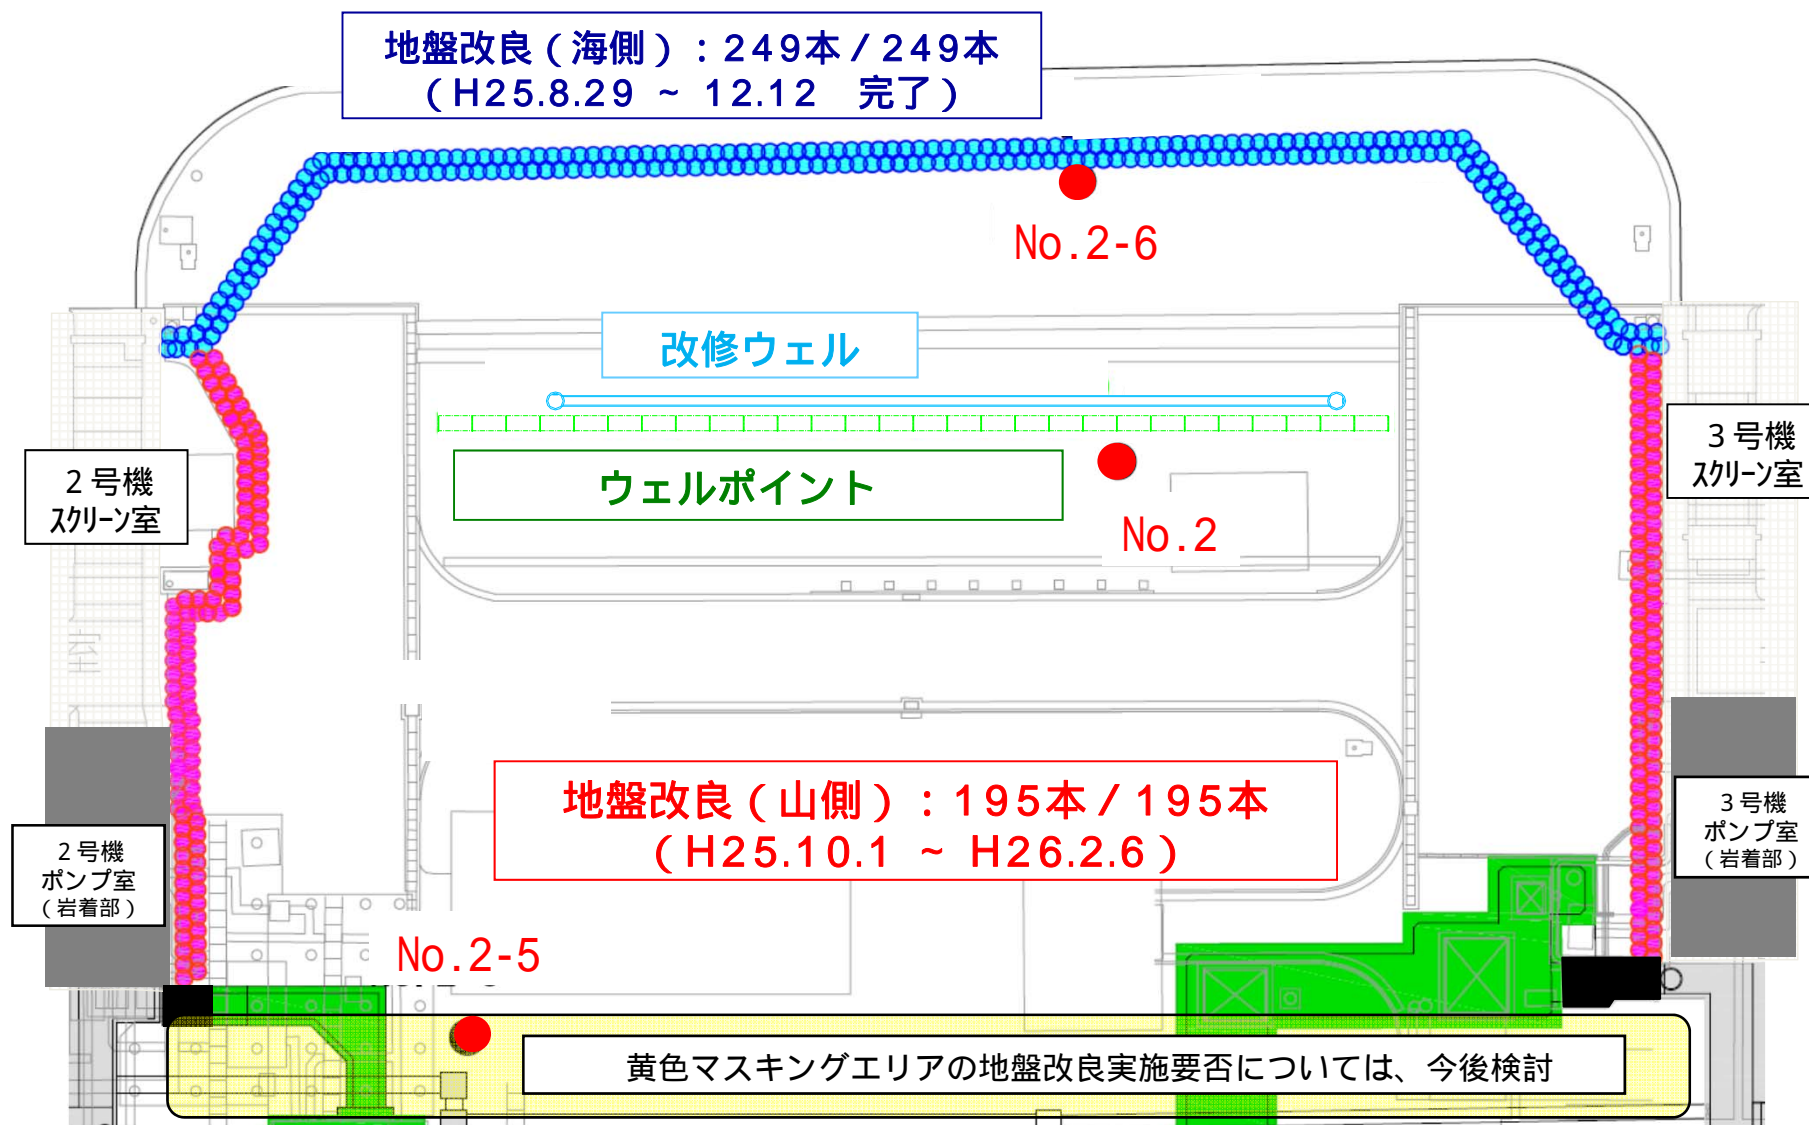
地盤改良（海側）：249本／249本
（H25.8.29 ～ 12.12　完了）

No.2-6

改修ウェル

ウェルポイント

No.2

2号機
スクリーン室

3号機
スクリーン室

地盤改良（山側）：195本／195本
（H25.10.1 ～ H26.2.6）

2号機
ポンプ室
（岩着部）

3号機
ポンプ室
（岩着部）

No.2-5

黄色マスキングエリアの地盤改良実施要否については、今後検討